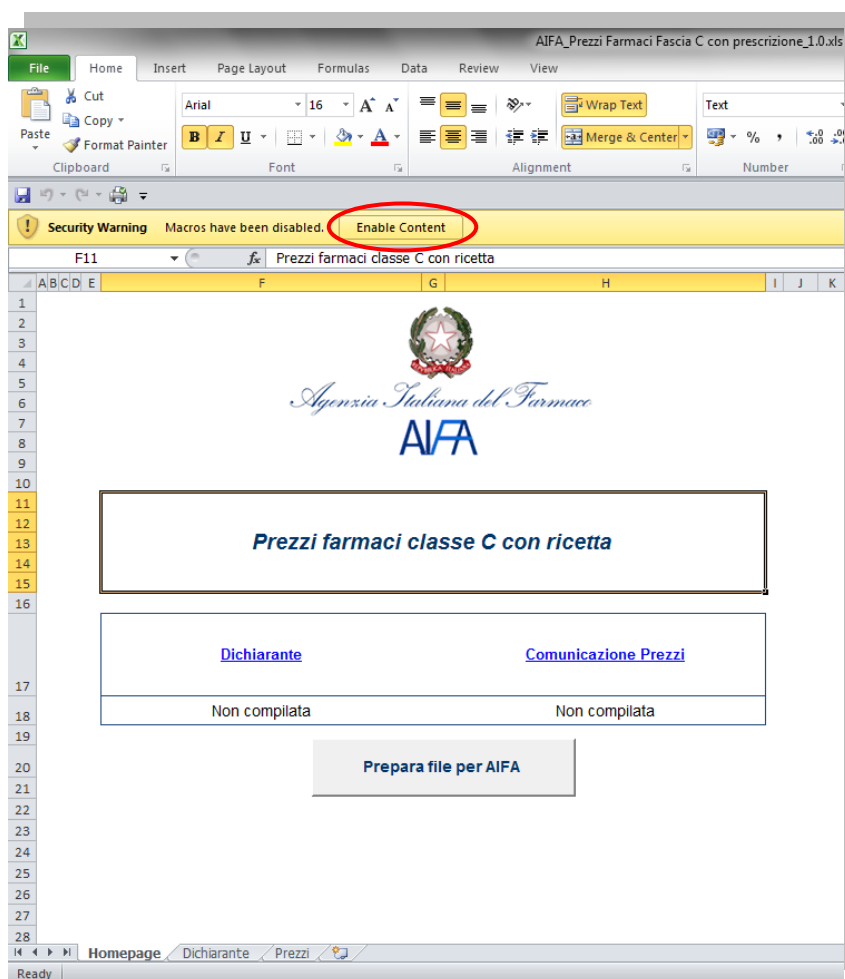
AIFA_Prezzi Farmaci Fascia C con prescrizione_1.0.xls

File | Home | Insert | Page Layout | Formulas | Data | Review | View

Cut
Copy
Paste
Format Painter
Clipboard

Arial 16
B I U
Font

Wrap Text
Merge & Center
Alignment

Text
% ,
Number

Security Warning Macros have been disabled. Enable Content

F11 Prezzi farmaci classe C con ricetta

A B C D E F G H I J K

1
2
3
4
5
6
7
8
9
10
11
12
13
14
15
16
17
18
19
20
21
22
23
24
25
26
27
28

REPVBBLICA ITALIANA

Agenzia Italiana del Farmaco

AIFA

Prezzi farmaci classe C con ricetta

Dichiarante

Comunicazione Prezzi

Non compilata

Non compilata

Prepara file per AIFA

Homepage | Dichiarante | Prezzi

Ready